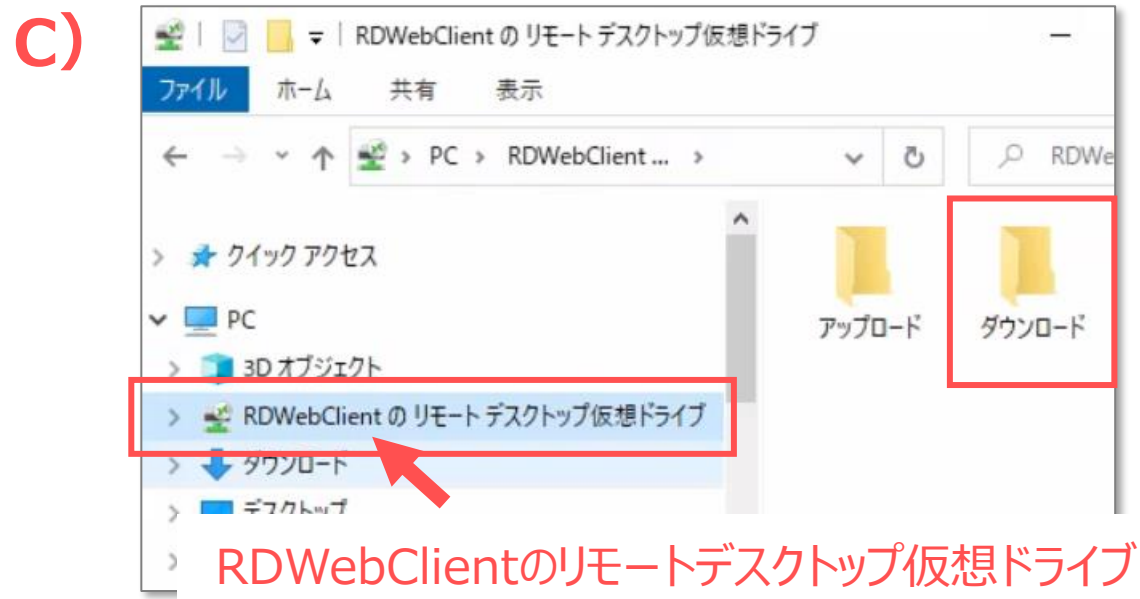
C)

RDWebClient の リモート デスクトップ仮想ドライブ

ファイル　ホーム　共有　表示

PC > RDWebClient ... >

RDWe

クイック アクセス

PC

3D オブジェクト

RDWebClient の リモート デスクトップ仮想ドライブ

ダウンロード

デスクトップ

アップロード

ダウンロード

RDWebClientのリモートデスクトップ仮想ドライブ